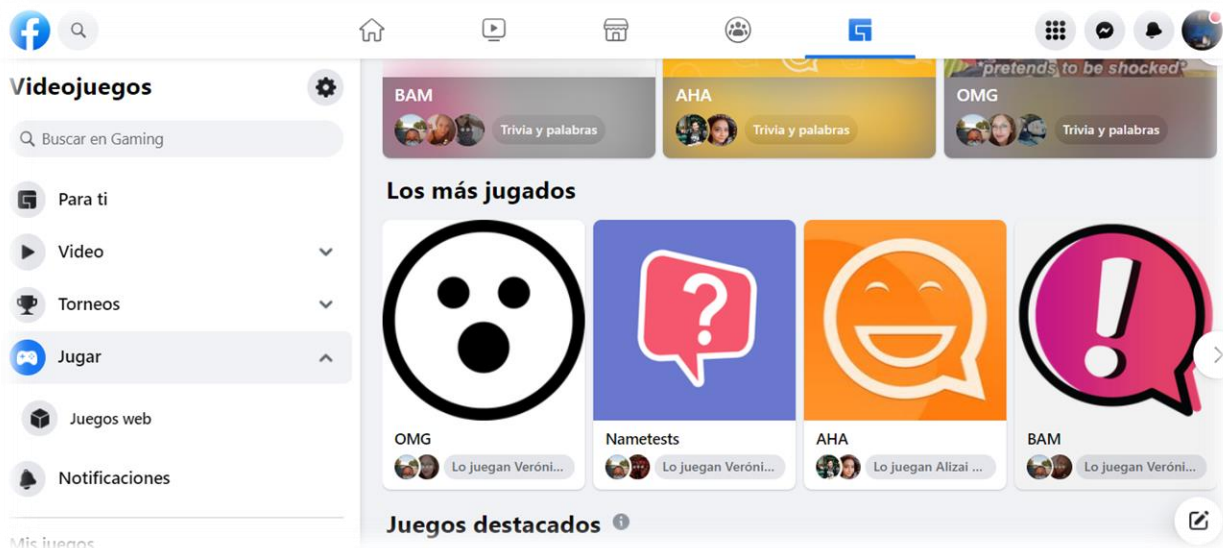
Videojuegos

Buscar en Gaming

Para ti

Video

Torneos

Jugar

Juegos web

Notificaciones

Mis juegos

*pretends to be shocked*

BAM
Trivia y palabras

AHA
Trivia y palabras

OMG
Trivia y palabras

Los más jugados

OMG
Lo juegan Veróni...

Nametests
Lo juegan Veróni...

AHA
Lo juegan Alizai ...

BAM
Lo juegan Veróni...

Juegos destacados